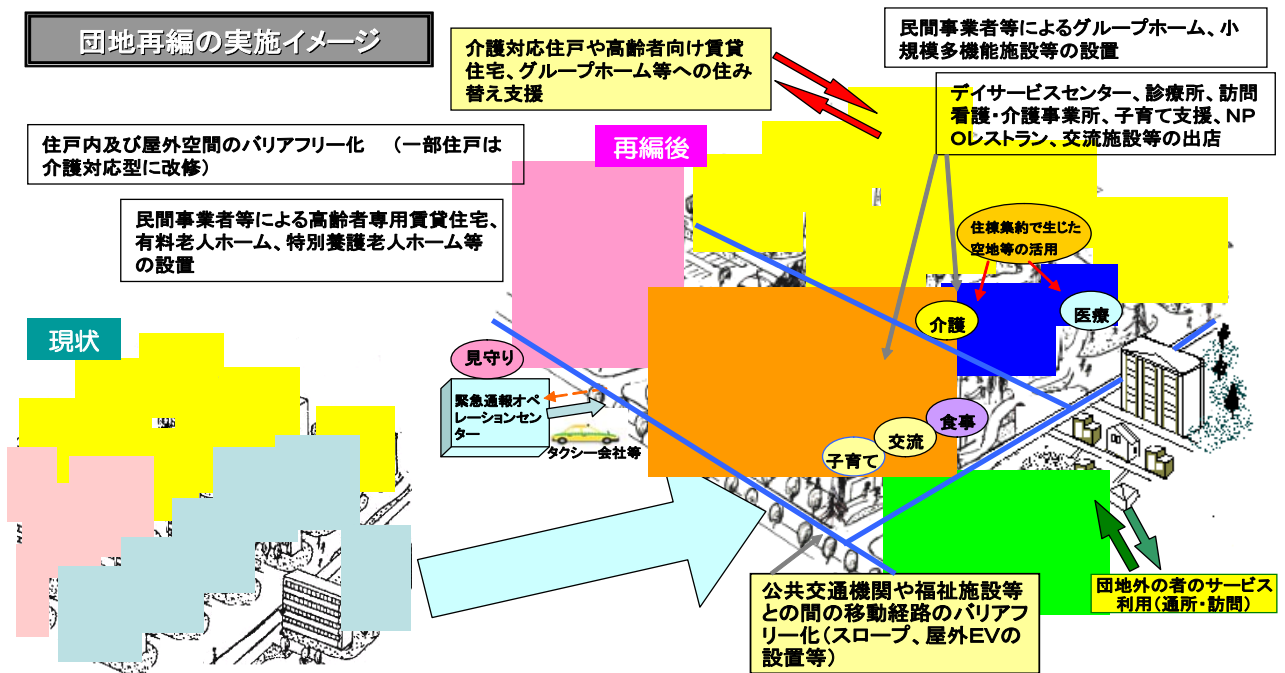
団地再編の実施イメージ

介護対応住戸や高齢者向け賃貸住宅、グループホーム等への住み替え支援

民間事業者等によるグループホーム、小規模多機能施設等の設置

デイサービスセンター、診療所、訪問看護・介護事業所、子育て支援、NPOレストラン、交流施設等の出店

住戸内及び屋外空間のバリアフリー化　（一部住戸は介護対応型に改修）

再編後

民間事業者等による高齢者専用賃貸住宅、有料老人ホーム、特別養護老人ホーム等の設置

住棟集約で生じた空地等の活用

介護

医療

現状

見守り

緊急通報オペレーションセンター

タクシー会社等

食事

交流

子育て

公共交通機関や福祉施設等との間の移動経路のバリアフリー化（スロープ、屋外EVの設置等）

団地外の者のサービス利用（通所・訪問）